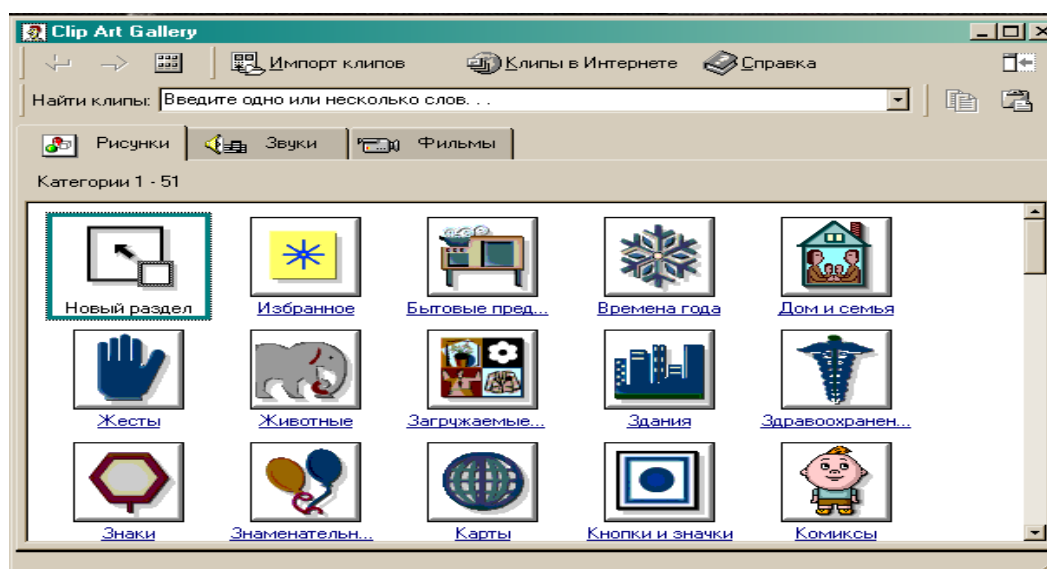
Clip Art Gallery

Импорт клипов Клипы в Интернете Справка

Найти клипы: Введите одно или несколько слов. . .

Рисунки Звуки Фильмы

Категории 1 - 51

Новый раздел
Избранное
Бытовые пред...
Времена года
Дом и семья
Жесты
Животные
Загружаемые...
Здания
Здравоохранен...
Знаки
Знаменательн...
Карты
Кнопки и значки
Комиксы